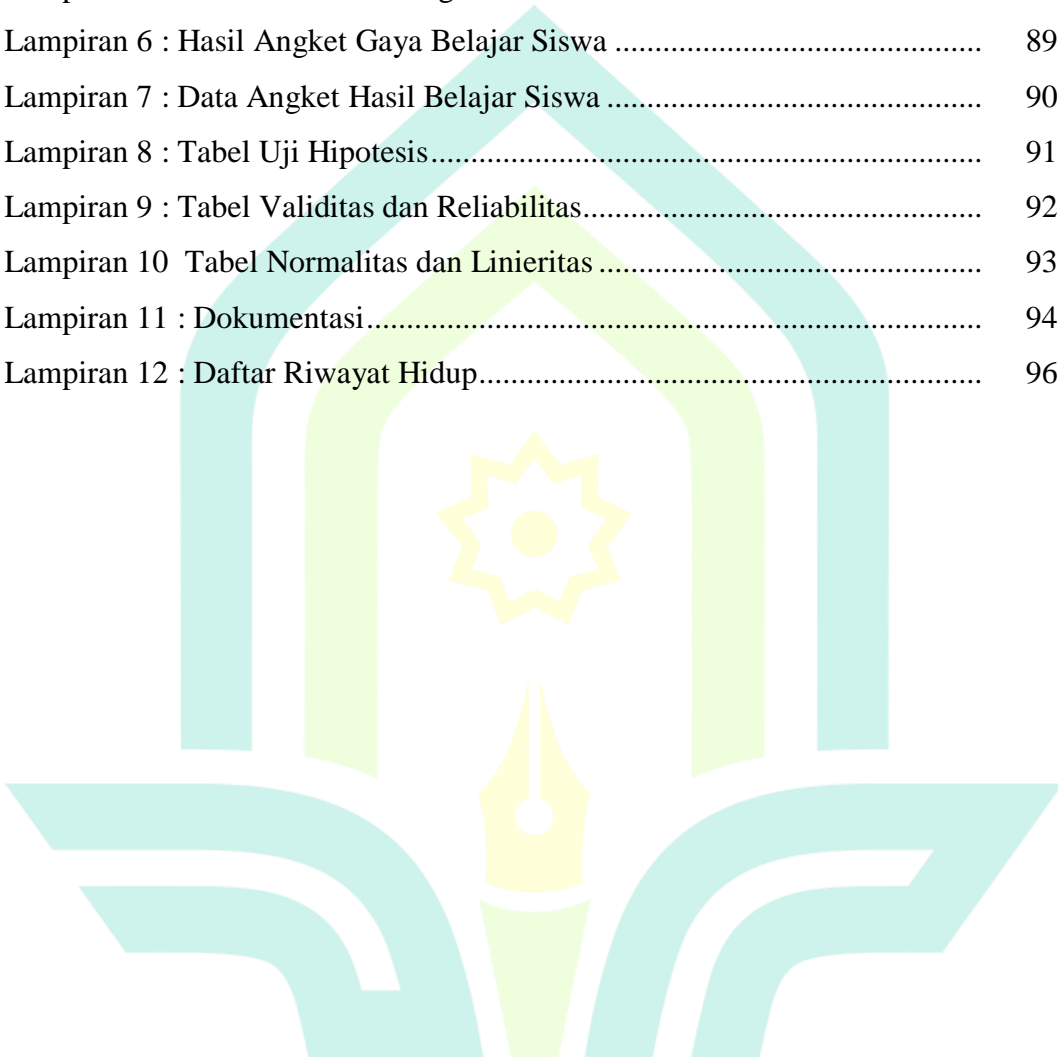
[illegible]

Lampiran 6 : Hasil Angket Gaya Belajar Siswa ............................................ 89

Lampiran 7 : Data Angket Hasil Belajar Siswa ............................................ 90

Lampiran 8 : Tabel Uji Hipotesis............................................................... 91

Lampiran 9 : Tabel Validitas dan Reliabilitas............................................... 92

Lampiran 10 Tabel Normalitas dan Linieritas ............................................ 93

Lampiran 11 : Dokumentasi........................................................................ 94

Lampiran 12 : Daftar Riwayat Hidup........................................................... 96